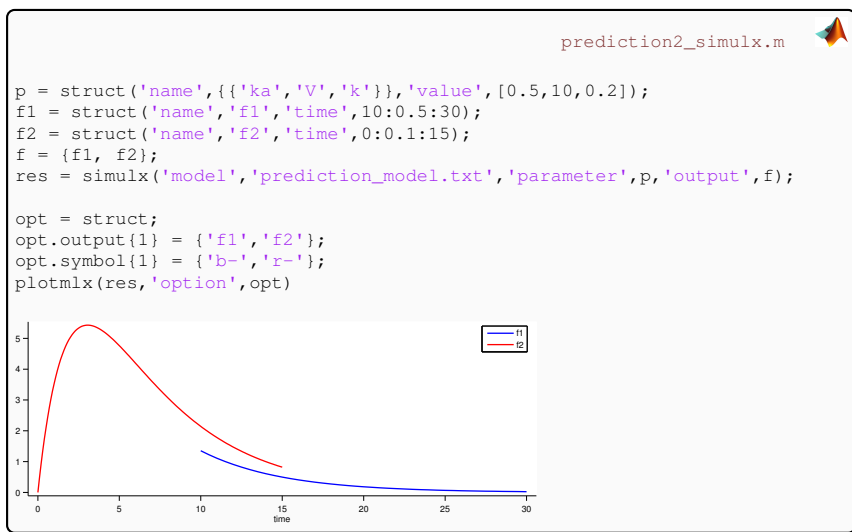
prediction2_simulx.m

```
p = struct('name',{{'ka','V','k'}},'value',[0.5,10,0.2]);
f1 = struct('name','f1','time',10:0.5:30);
f2 = struct('name','f2','time',0:0.1:15);
f = {f1, f2};
res = simulx('model','prediction_model.txt','parameter',p,'output',f);

opt = struct;
opt.output{1} = {'f1','f2'};
opt.symbol{1} = {'b-','r-'};
plotmlx(res,'option',opt)
```

f1
f2

5
4
3
2
1
0
0 5 10 15 20 25 30
time